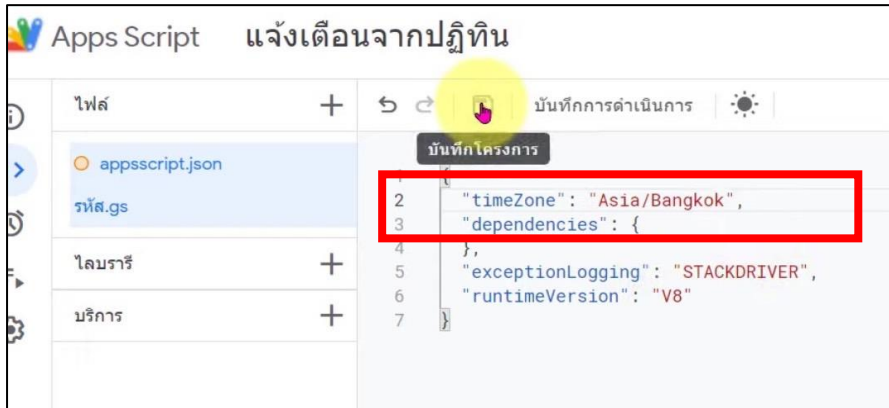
Apps Script แจ้งเตือนจากปฏิทิน

ไฟล์ +

appsscript.json

รหัส.gs

ไลบรารี +

บริการ +

บันทึกการดำเนินการ

บันทึกโครงการ

{
2 "timeZone": "Asia/Bangkok",
3 "dependencies": {
4 },
5 "exceptionLogging": "STACKDRIVER",
6 "runtimeVersion": "V8"
7 }